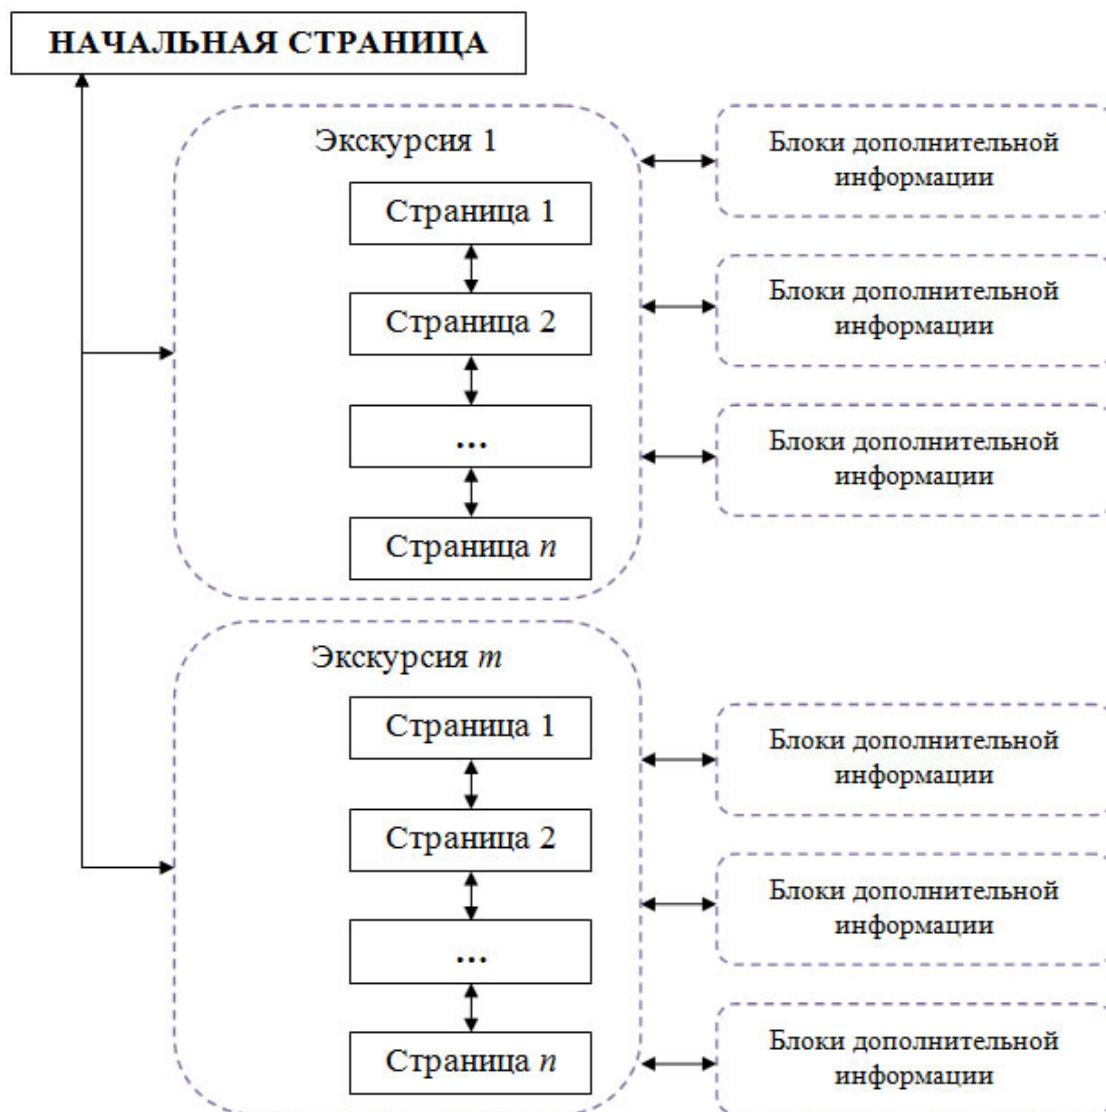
НАЧАЛЬНАЯ СТРАНИЦА

Экскурсия 1

Страница 1

Страница 2

...

Страница $n$

Блоки дополнительной информации

Блоки дополнительной информации

Блоки дополнительной информации

Экскурсия $m$

Страница 1

Страница 2

...

Страница $n$

Блоки дополнительной информации

Блоки дополнительной информации

Блоки дополнительной информации